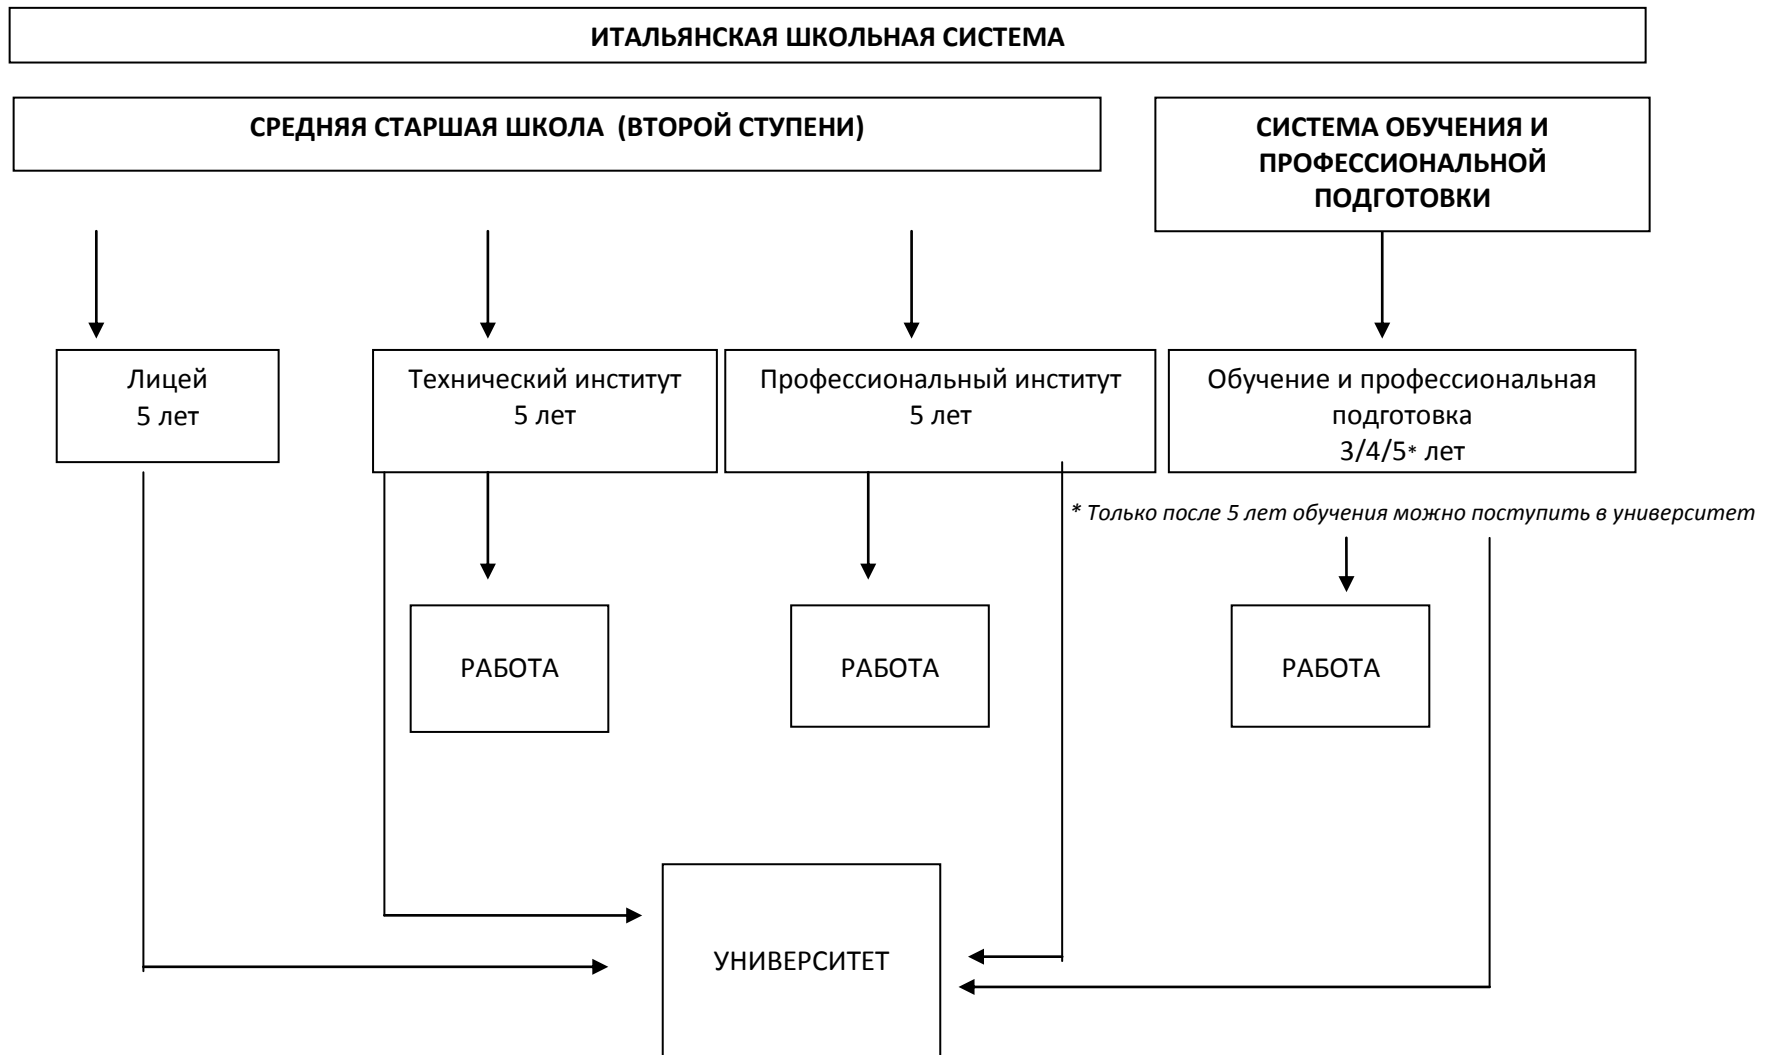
ИТАЛЬЯНСКАЯ ШКОЛЬНАЯ СИСТЕМА

СРЕДНЯЯ СТАРШАЯ ШКОЛА (ВТОРОЙ СТУПЕНИ)

СИСТЕМА ОБУЧЕНИЯ И ПРОФЕССИОНАЛЬНОЙ ПОДГОТОВКИ

Лицей
5 лет

Технический институт
5 лет

Профессиональный институт
5 лет

Обучение и профессиональная подготовка
3/4/5* лет

* Только после 5 лет обучения можно поступить в университет

РАБОТА

РАБОТА

РАБОТА

УНИВЕРСИТЕТ